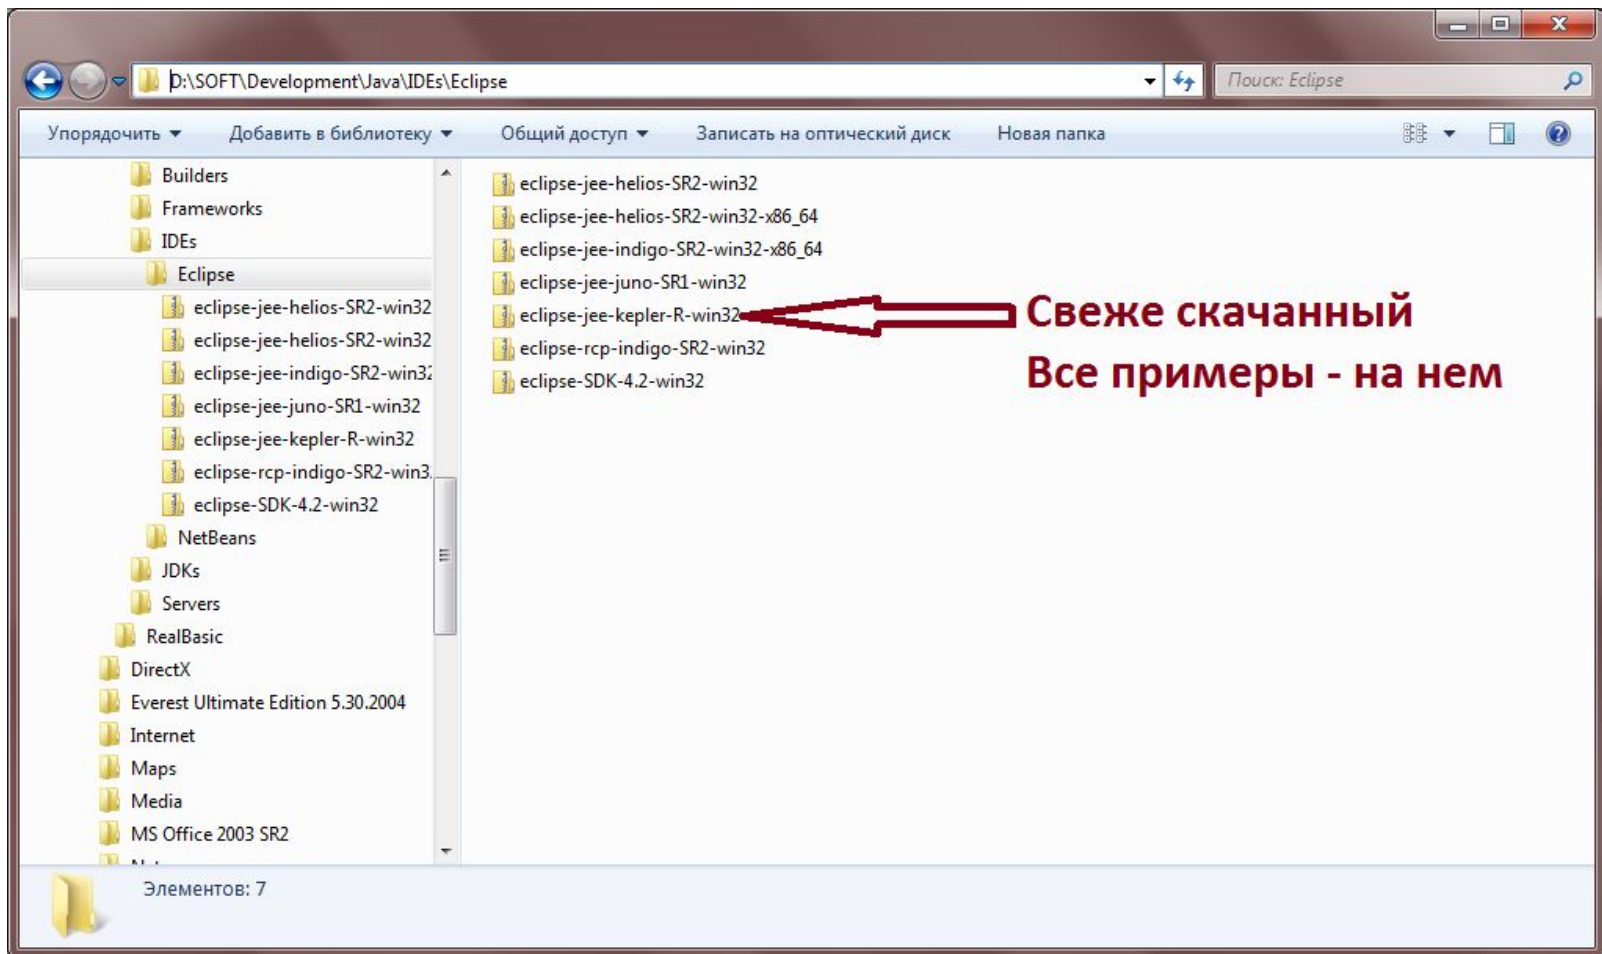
D:\SOFT\Development\Java\IDEs\Eclipse

Поиск: Eclipse

Упорядочить ▾ Добавить в библиотеку ▾ Общий доступ ▾ Записать на оптический диск Новая папка

Builders
Frameworks
IDEs
Eclipse
eclipse-jee-helios-SR2-win32
eclipse-jee-helios-SR2-win32
eclipse-jee-indigo-SR2-win3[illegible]
eclipse-jee-juno-SR1-win32
eclipse-jee-kepler-R-win32
eclipse-rcp-indigo-SR2-win3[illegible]
eclipse-SDK-4.2-win32
NetBeans
JDKs
Servers
RealBasic
DirectX
Everest Ultimate Edition 5.30.2004
Internet
Maps
Media
MS Office 2003 SR2
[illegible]

eclipse-jee-helios-SR2-win32
eclipse-jee-helios-SR2-win32-x86_64
eclipse-jee-indigo-SR2-win32-x86_64
eclipse-jee-juno-SR1-win32
eclipse-jee-kepler-R-win32
eclipse-rcp-indigo-SR2-win32
eclipse-SDK-4.2-win32

Свеже скачанный
Все примеры - на нем

Элементов: 7